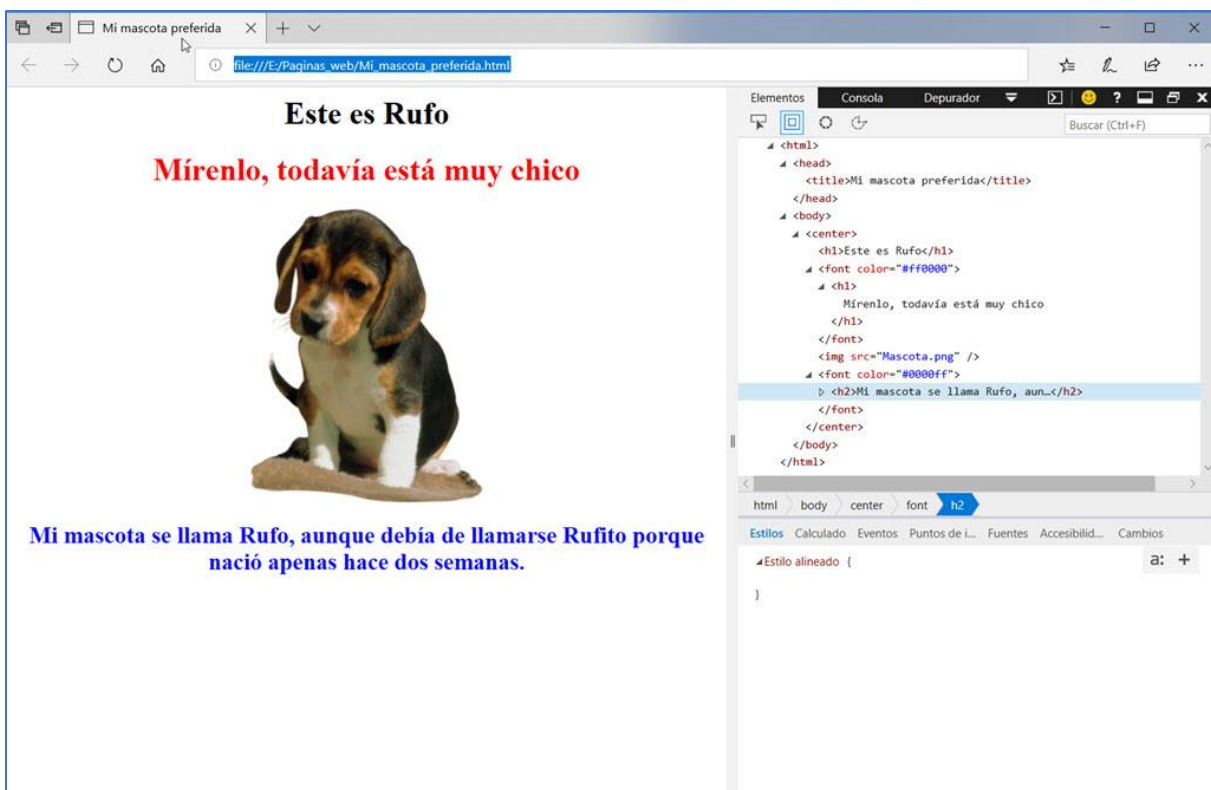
Mi mascota preferida

file:///E:/Paginas_web/Mi_mascota_preferida.html

Este es Rufo

Mírenlo, todavía está muy chico

Mi mascota se llama Rufo, aunque debía de llamarse Rufito porque nació apenas hace dos semanas.

Elementos Consola Depurador

Buscar (Ctrl+F)

<html>
<head>
<title>Mi mascota preferida</title>
</head>
<body>
<center>
<h1>Este es Rufo</h1>
<font color="#ff0000">
<h1>
Mírenlo, todavía está muy chico
</h1>
</font>
<img src="Mascota.png" />
<font color="#0000ff">
<h2>Mi mascota se llama Rufo, aun…</h2>
</font>
</center>
</body>
</html>

html body center font h2

Estilos Calculado Eventos Puntos de i... Fuentes Accesibilid... Cambios

Estilo alineado {

}

a: +